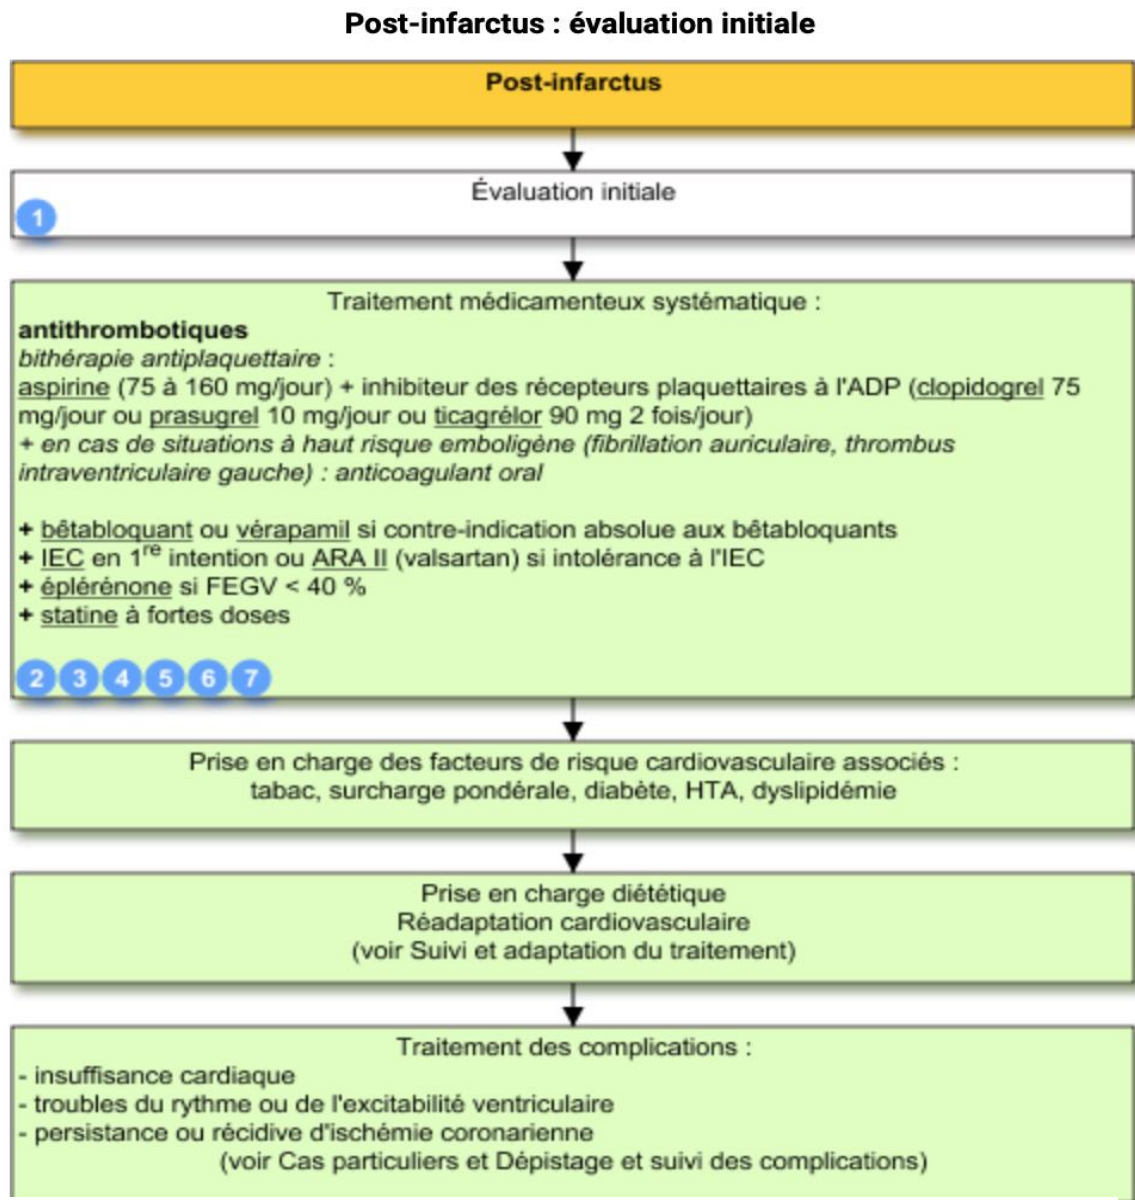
Post-infarctus : évaluation initiale

Post-infarctus

Évaluation initiale

1

Traitement médicamenteux systématique :
antithrombotiques
bithérapie antiplaquettaire :
aspirine (75 à 160 mg/jour) + inhibiteur des récepteurs plaquettaires à l'ADP (clopidogrel 75 mg/jour ou prasugrel 10 mg/jour ou ticagrélor 90 mg 2 fois/jour)
+ en cas de situations à haut risque emboligène (fibrillation auriculaire, thrombus intraventriculaire gauche) : anticoagulant oral

+ bêtabloquant ou vérapamil si contre-indication absolue aux bêtabloquants
+ IEC en 1$^{re}$ intention ou ARA II (valsartan) si intolérance à l'IEC
+ éplérénone si FEGV < 40 %
+ statine à fortes doses

2 3 4 5 6 7

Prise en charge des facteurs de risque cardiovasculaire associés : tabac, surcharge pondérale, diabète, HTA, dyslipidémie

Prise en charge diététique
Réadaptation cardiovasculaire
(voir Suivi et adaptation du traitement)

Traitement des complications :
- insuffisance cardiaque
- troubles du rythme ou de l'excitabilité ventriculaire
- persistance ou récidive d'ischémie coronarienne
(voir Cas particuliers et Dépistage et suivi des complications)